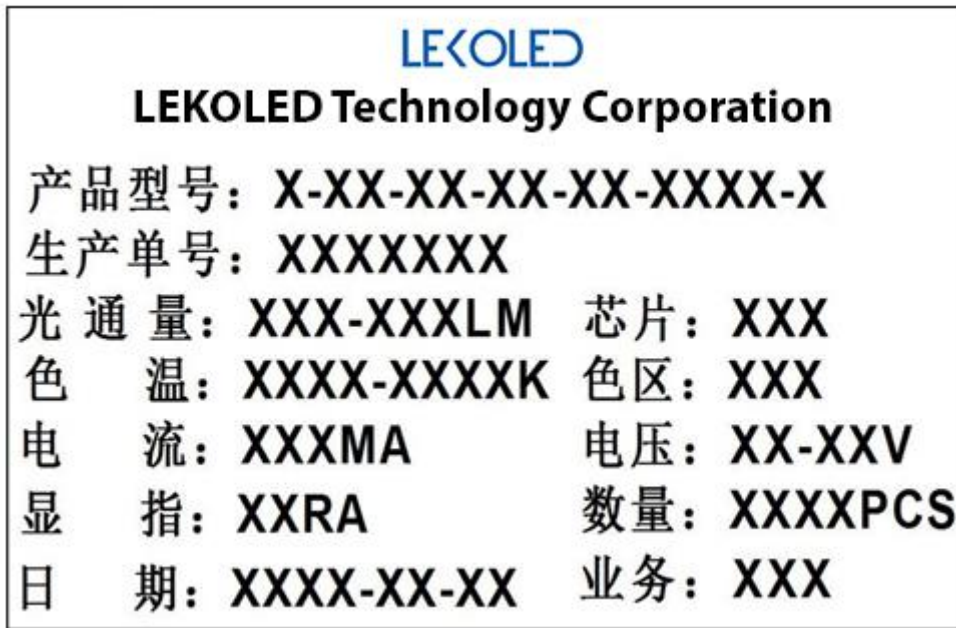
LEKOLED

LEKOLED Technology Corporation

产品型号：X-XX-XX-XX-XX-XXXX-X

生产单号：XXXXXXX

光 通 量：XXX-XXXLM 芯片：XXX

色 温：XXXX-XXXXK 色区：XXX

电 流：XXXMA 电压：XX-XXV

显 指：XXRA 数量：XXXXPCS

日 期：XXXX-XX-XX 业务：XXX